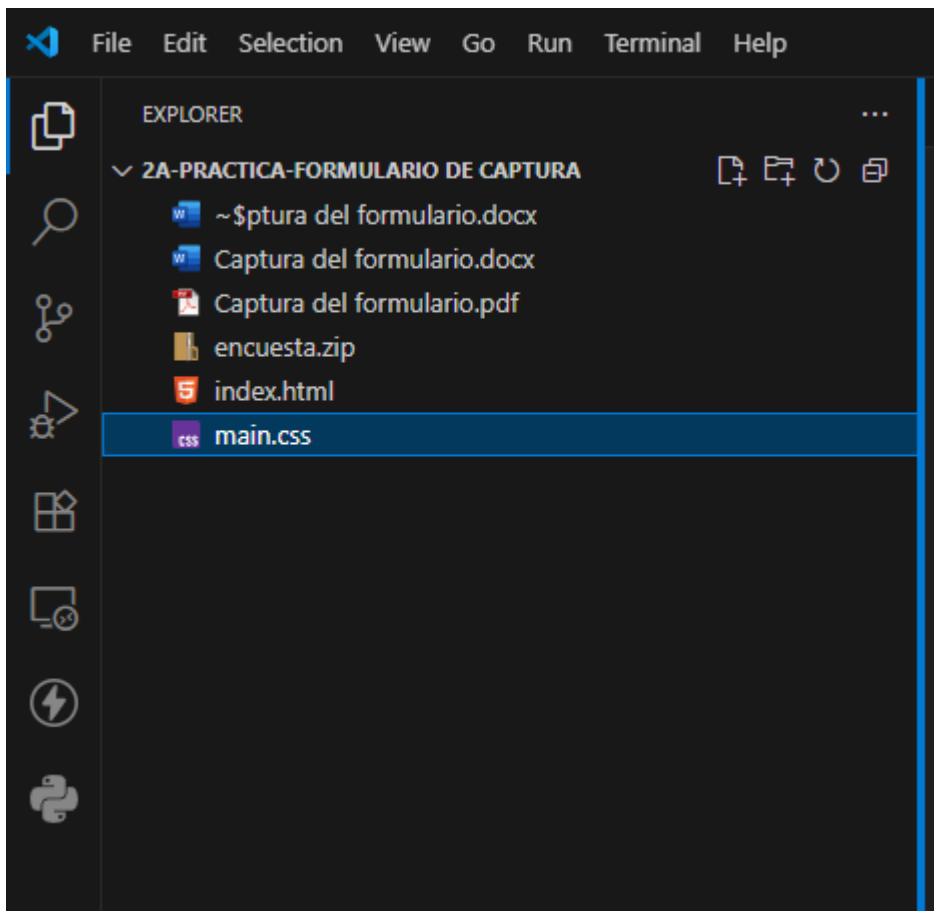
File Edit Selection View Go Run Terminal Help

EXPLORER ...

2A-PRACTICA-FORMULARIO DE CAPTURA

~$ptura del formulario.docx
Captura del formulario.docx
Captura del formulario.pdf
encuesta.zip
index.html
main.css